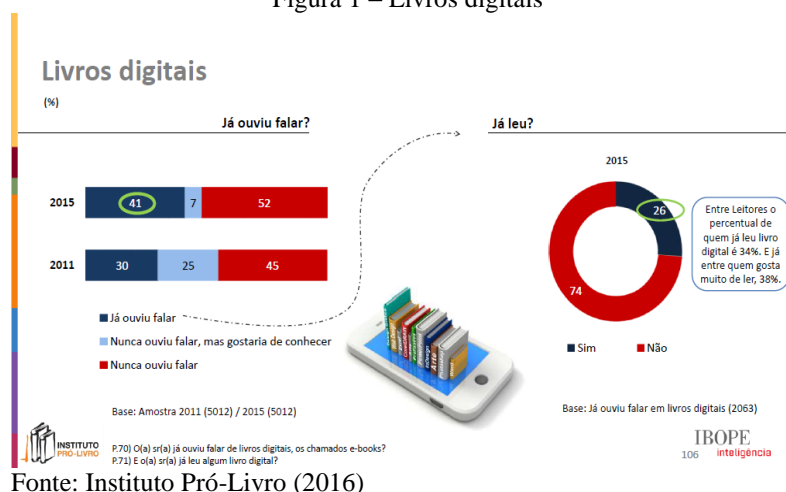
Figura 1 – Livros digitais

Livros digitais

(%)

Já ouviu falar?

2015

41

7

52

2011

30

25

45

Já ouviu falar

Nunca ouviu falar, mas gostaria de conhecer

Nunca ouviu falar

Base: Amostra 2011 (5012) / 2015 (5012)

Já leu?

2015

26

74

Entre Leitores o percentual de quem já leu livro digital é 34%. E já entre quem gosta muito de ler, 38%.

Sim

Não

Base: Já ouviu falar em livros digitais (2063)

INSTITUTO PRÓ-LIVRO

P.70) O(a) sr(a) já ouviu falar de livros digitais, os chamados e-books?
P.71) E o(a) sr(a) já leu algum livro digital?

IBOPE inteligência

106

Fonte: Instituto Pró-Livro (2016)